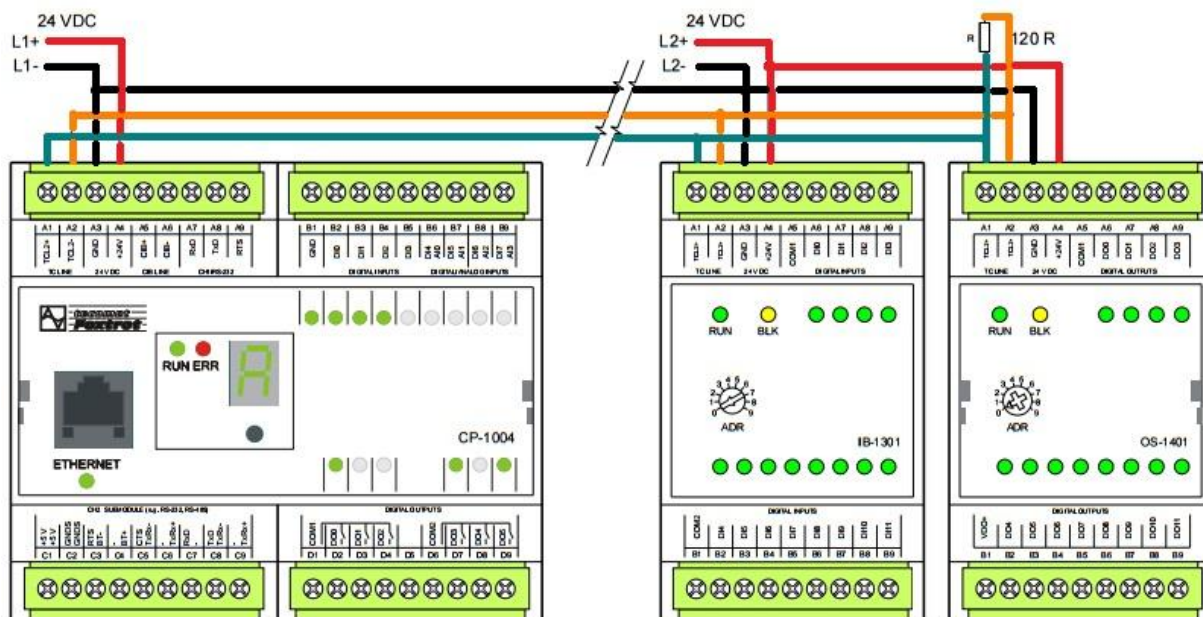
24 VDC
L1+
L1-

24 VDC
L2+
L2-

R
120 R

A1 A2 A3 A4 A5 A6 A7 A8 A9
TCL2+ TCL2- GND +24V CIB+ CIB- RxD TxD RTS
TCLINE 24 VDC CIB LINE CH1/RS-232

B1 B2 B3 B4 B5 B6 B7 B8 B9
GND DI0 DI1 DI2 DI3 DI4 AI0 DI5 AI1 DI6 AI2 DI7 AI3
DIGITAL INPUTS DIGITAL/ANALOG INPUTS

Foxtrot

RUN ERR

A

ETHERNET

CP-1004

CH2 SUBMODULE (e.g. RS-232, RS-485)
C1 C2 C3 C4 C5 C6 C7 C8 C9

DIGITAL OUTPUTS
COM1 DO0 DO1 DO2 COM2 DO3 DO4 DO5
D1 D2 D3 D4 D5 D6 D7 D8 D9

A1 A2 A3 A4 A5 A6 A7 A8 A9
TCL2+ TCL2- GND +24V COM1 DI0 DI1 DI2 DI3
TCLINE 24 VDC DIGITAL INPUTS

RUN BLK

ADR

IB-1301

DIGITAL INPUTS
COM2 DI4 DI5 DI6 DI7 DI8 DI9 DI10 DI11
B1 B2 B3 B4 B5 B6 B7 B8 B9

A1 A2 A3 A4 A5 A6 A7 A8 A9
TCL2+ TCL2- GND +24V COM1 DO0 DO1 DO2 DO3
TCLINE 24 VDC DIGITAL OUTPUTS

RUN BLK

ADR

OS-1401

DIGITAL OUTPUTS
VCC DO4 DO5 DO6 DO7 DO8 DO9 DO10 DO11
B1 B2 B3 B4 B5 B6 B7 B8 B9